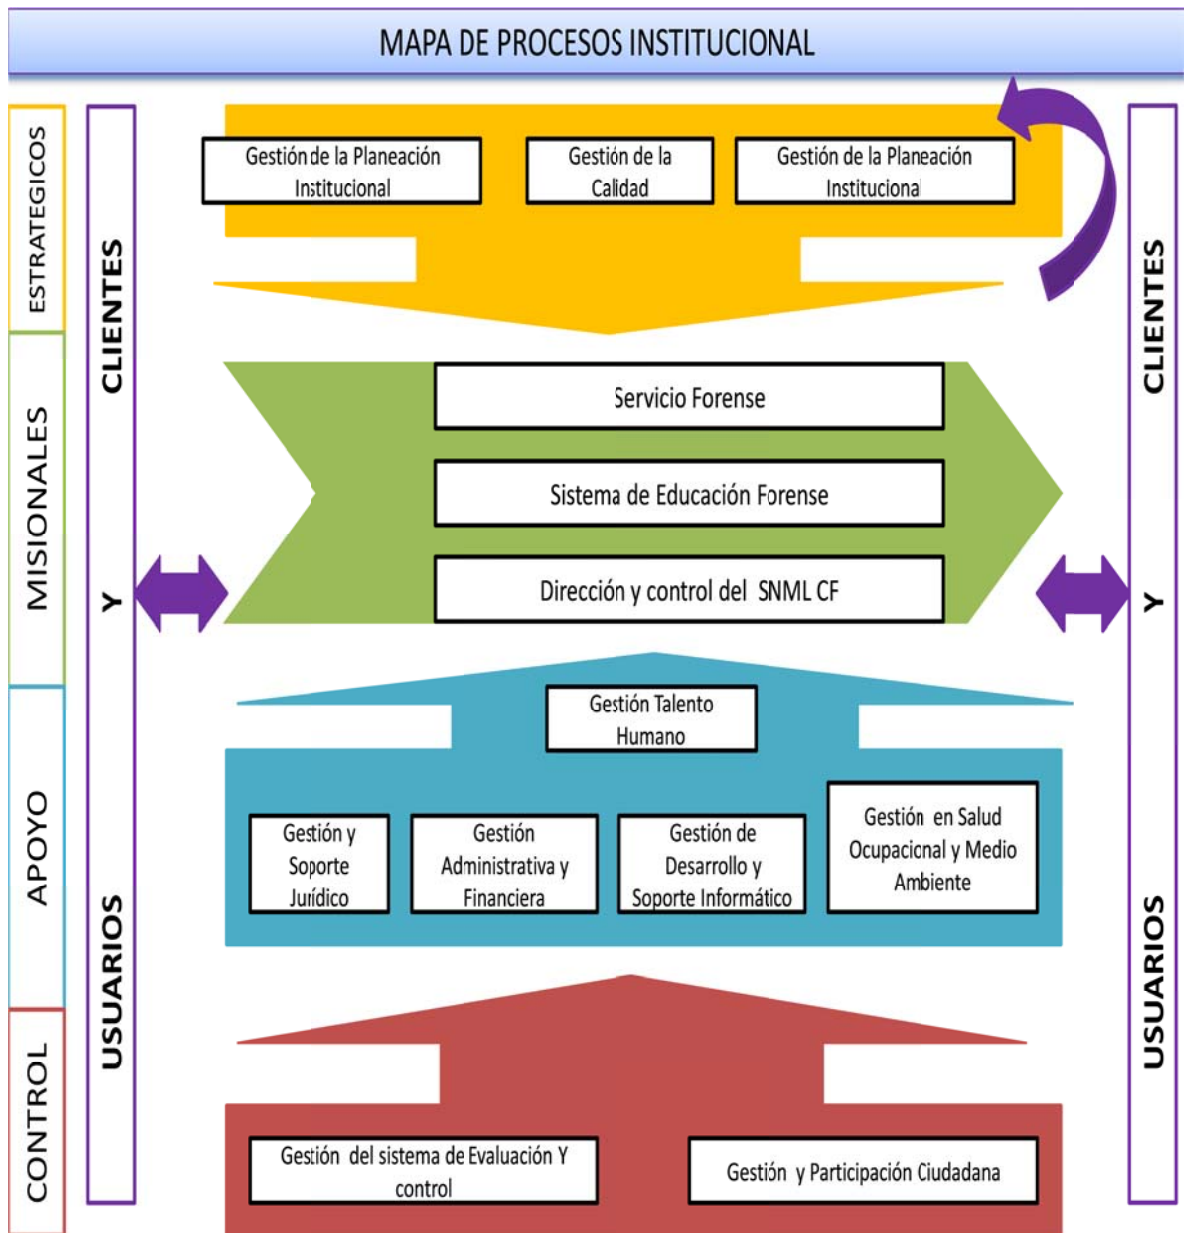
MAPA DE PROCESOS INSTITUCIONAL

ESTRATEGICOS

MISIONALES

APOYO

CONTROL

CLIENTES Y USUARIOS

Gestión de la Planeación Institucional

Gestión de la Calidad

Gestión de la Planeación Institucional

Servicio Forense

Sistema de Educación Forense

Dirección y control del SNML CF

Gestión Talento Humano

Gestión y Soporte Jurídico

Gestión Administrativa y Financiera

Gestión de Desarrollo y Soporte Informático

Gestión en Salud Ocupacional y Medio Ambiente

Gestión del sistema de Evaluación Y control

Gestión y Participación Ciudadana

CLIENTES Y USUARIOS